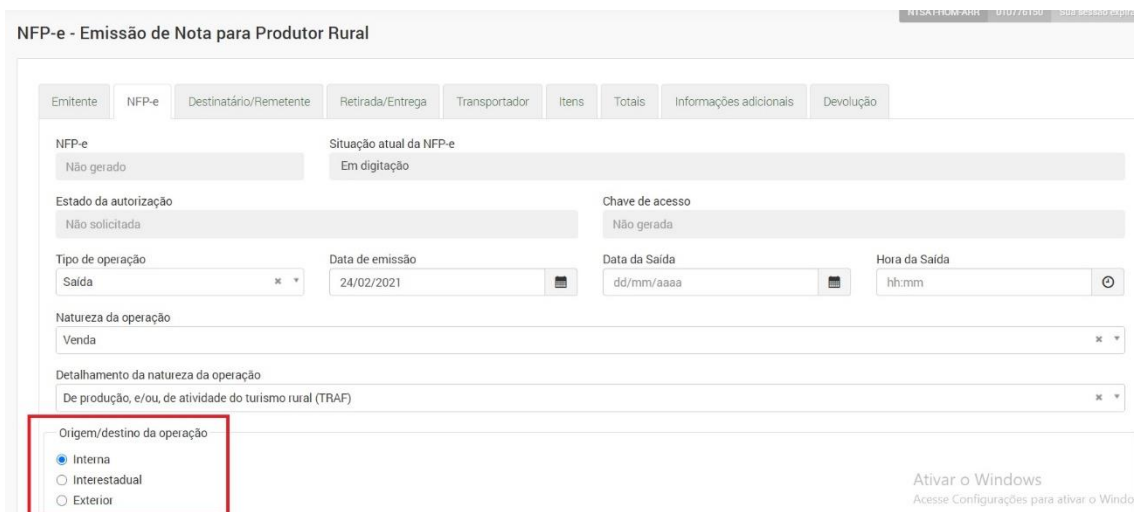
NTSATHOM ARR 010776150 Sua sessão expira

NFP-e - Emissão de Nota para Produtor Rural

Emitente | NFP-e | Destinatário/Remetente | Retirada/Entrega | Transportador | Itens | Totais | Informações adicionais | Devolução

NFP-e
Não gerado

Situação atual da NFP-e
Em digitação

Estado da autorização
Não solicitada

Chave de acesso
Não gerada

Tipo de operação
Saída

Data de emissão
24/02/2021

Data da Saída
dd/mm/aaaa

Hora da Saída
hh:mm

Natureza da operação
Venda

Detalhamento da natureza da operação
De produção, e/ou, de atividade do turismo rural (TRAF)

Origem/destino da operação
Interna
Interestadual
Exterior

Ativar o Windows
Acesse Configurações para ativar o Windo